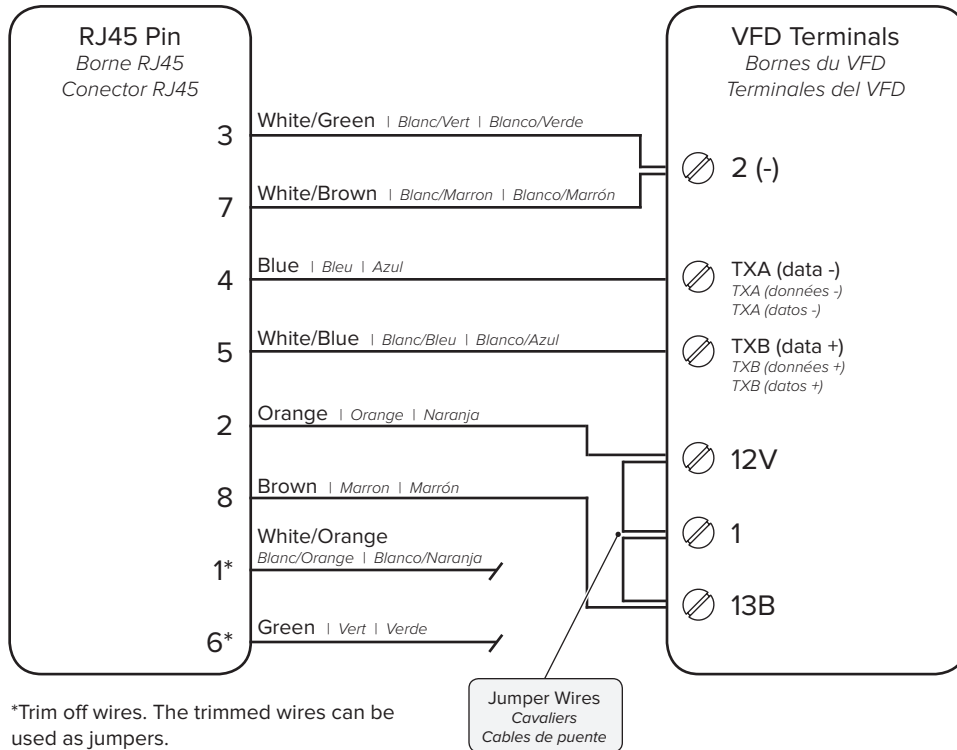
RJ45 Pin
Borne RJ45
Conector RJ45

3
White/Green | Blanc/Vert | Blanco/Verde

7
White/Brown | Blanc/Marron | Blanco/Marrón

4
Blue | Bleu | Azul

5
White/Blue | Blanc/Bleu | Blanco/Azul

2
Orange | Orange | Naranja

8
Brown | Marron | Marrón

1*
White/Orange
Blanc/Orange | Blanco/Naranja

6*
Green | Vert | Verde

VFD Terminals
Bornes du VFD
Terminales del VFD

2 (-)

TXA (data -)
TXA (données -)
TXA (datos -)

TXB (data +)
TXB (données +)
TXB (datos +)

12V

1

13B

Jumper Wires
Cavaliers
Cables de puente

*Trim off wires. The trimmed wires can be used as jumpers.